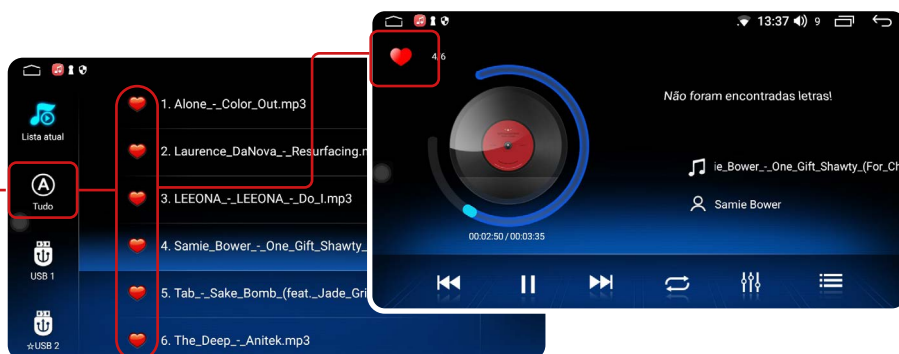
Lista atual

Tudo

USB 1

USB 2

1. Alone_-_Color_Out.mp3

2. Laurence_DaNova_-_Resurfacing.m

3. LEEONA_-_LEEONA_-_Do_I.mp3

4. Samie_Bower_-_One_Gift_Shawty_

5. Tab_-_Sake_Bomb_(feat._Jade_Gri

6. The_Deep_-_Anitek.mp3

13:37 9

4/6

Não foram encontradas letras!

ie_Bower_-_One_Gift_Shawty_(For_Ch

Samie Bower

00:02:50 / 00:03:35